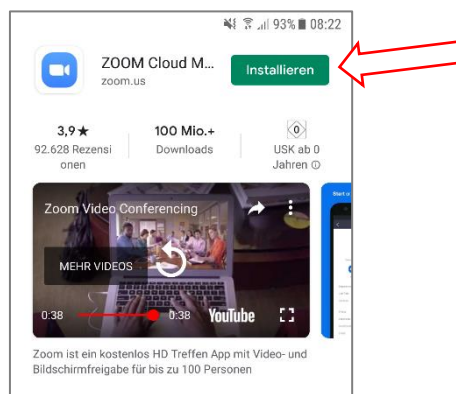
93% 08:22

ZOOM Cloud M...
zoom.us

Installieren

3,9★
92.628 Rezensionen

100 Mio.+
Downloads

0
USK ab 0 Jahren ⓘ

Zoom Video Conferencing

MEHR VIDEOS

0:38

0:38

YouTube

Zoom ist ein kostenlos HD Treffen App mit Video- und Bildschirmfreigabe für bis zu 100 Personen